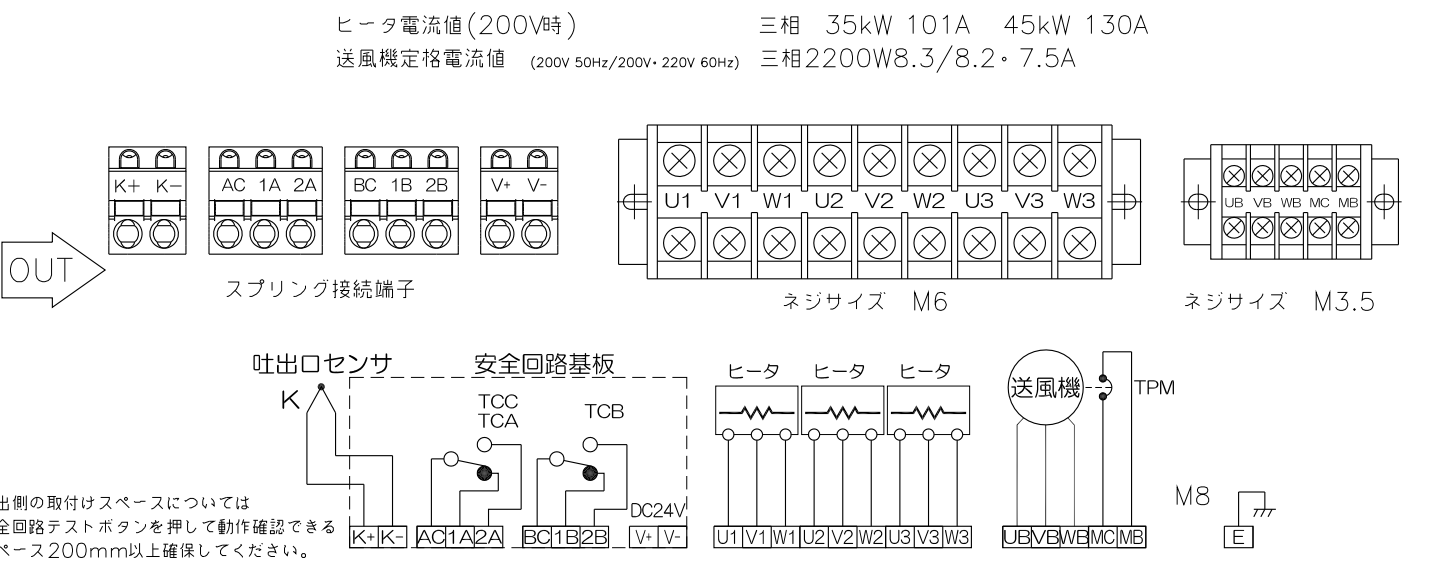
ヒータ電流値(200V時)　三相　35kW 101A　45kW 130A
送風機定格電流値 (200V 50Hz/200V・220V 60Hz)　三相2200W8.3/8.2・7.5A

K+ K−　AC 1A 2A　BC 1B 2B　V+ V−

U1 V1 W1 U2 V2 W2 U3 V3 W3

UB VB WB MC MB

OUT

スプリング接続端子

ネジサイズ　M6

ネジサイズ　M3.5

吐出口センサ　安全回路基板

K

TCC
TCA

TCB

DC24V

ヒータ　ヒータ　ヒータ

送風機

TPM

M8

出側の取付けスペースについては
全回路テストボタンを押して動作確認できる
ペース200mm以上確保してください。

K+ K−　AC 1A 2A　BC 1B 2B　V+ V−　U1 V1 W1 U2 V2 W2 U3 V3 W3　UB VB WB MC MB　E